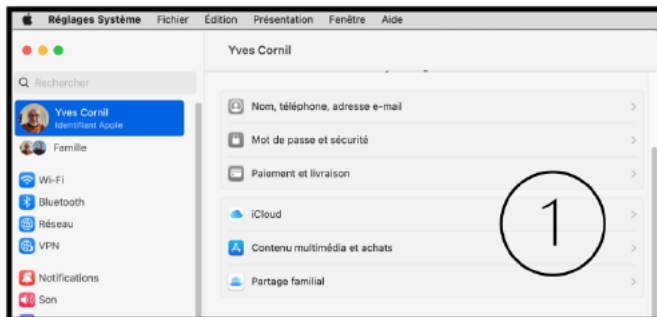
Réglages Système Fichier Édition Présentation Fenêtre Aide

Q Rechercher

Yves Cornil
Identifiant Apple

Famille

Wi-Fi
Bluetooth
Réseau
VPN

Notifications
Son

Yves Cornil

Nom, téléphone, adresse e-mail
Mot de passe et sécurité
Paiement et livraison

iCloud
Contenu multimédia et achats
Partage familial

1